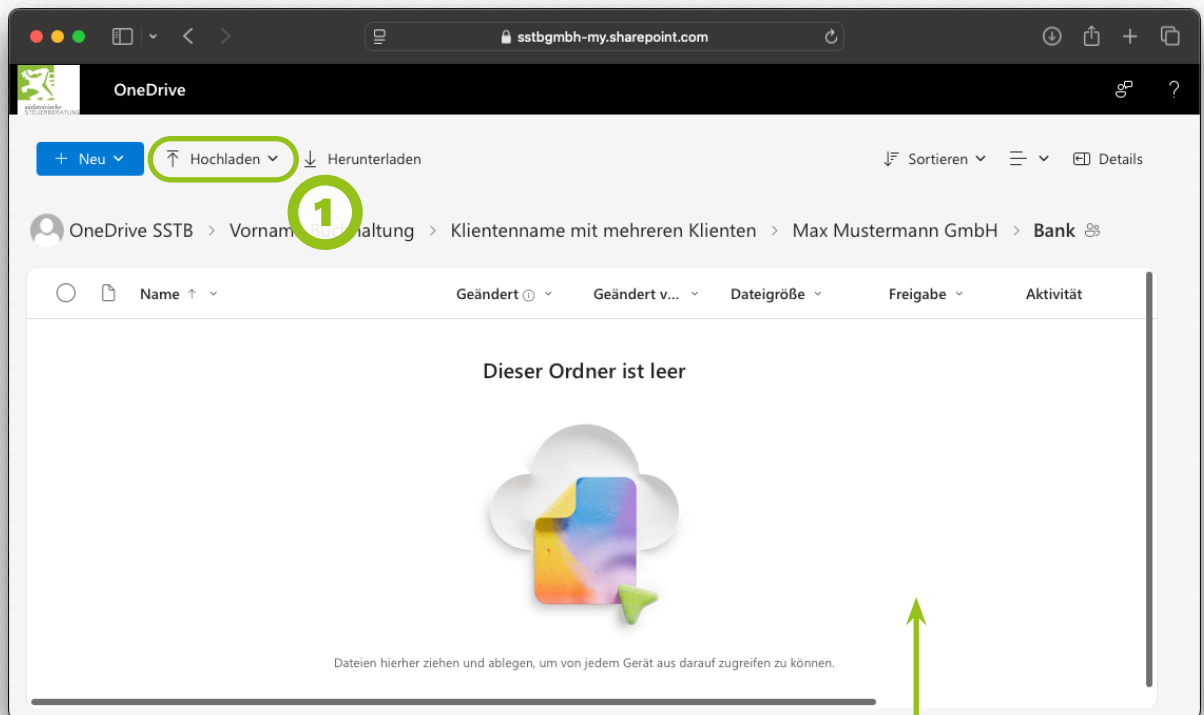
sstbgmbh-my.sharepoint.com

südsteirische STEUERBERATUNG

OneDrive

?

Neu

Hochladen

Herunterladen

Sortieren

Details

1

OneDrive SSTB > Vornam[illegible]uchhaltung > Klientenname mit mehreren Klienten > Max Mustermann GmbH > Bank

Name ↑

Geändert

Geändert v...

Dateigröße

Freigabe

Aktivität

Dieser Ordner ist leer

Dateien hierher ziehen und ablegen, um von jedem Gerät aus darauf zugreifen zu können.